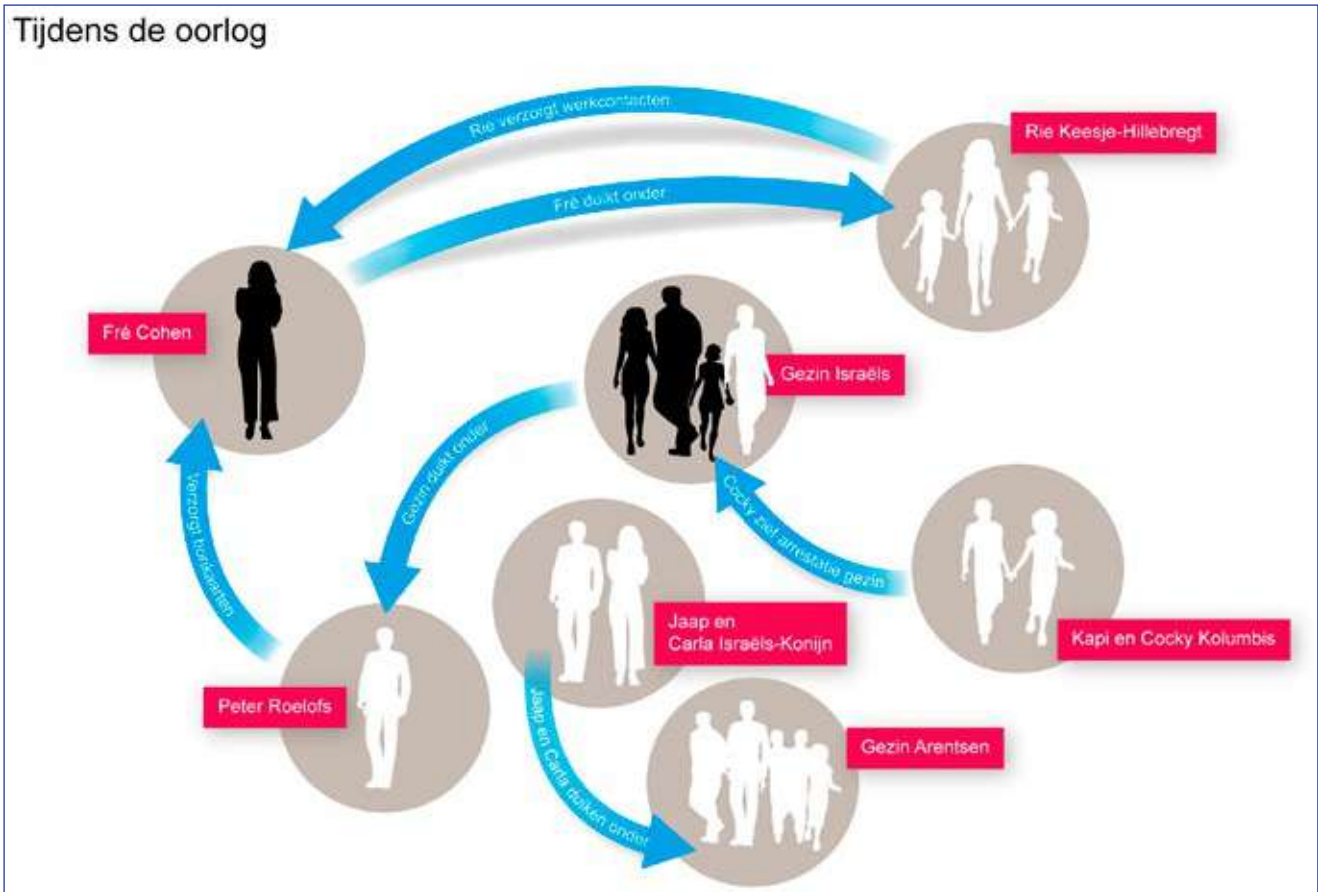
Tijdens de oorlog

Rie verzorgt werkcontacten

Rie Keesje-Hillebregt

Fré duikt onder

Fré Cohen

Gezin Israëls

Gezin duikt onder

Verzorgt tuinkaarten

Cocky ziet arrestatie gezin

Jaap en Carla Israëls-Konijn

Kapi en Cocky Kolumbis

Peter Roelofs

Gezin Arentsen

Jaap en Carla duiken onder